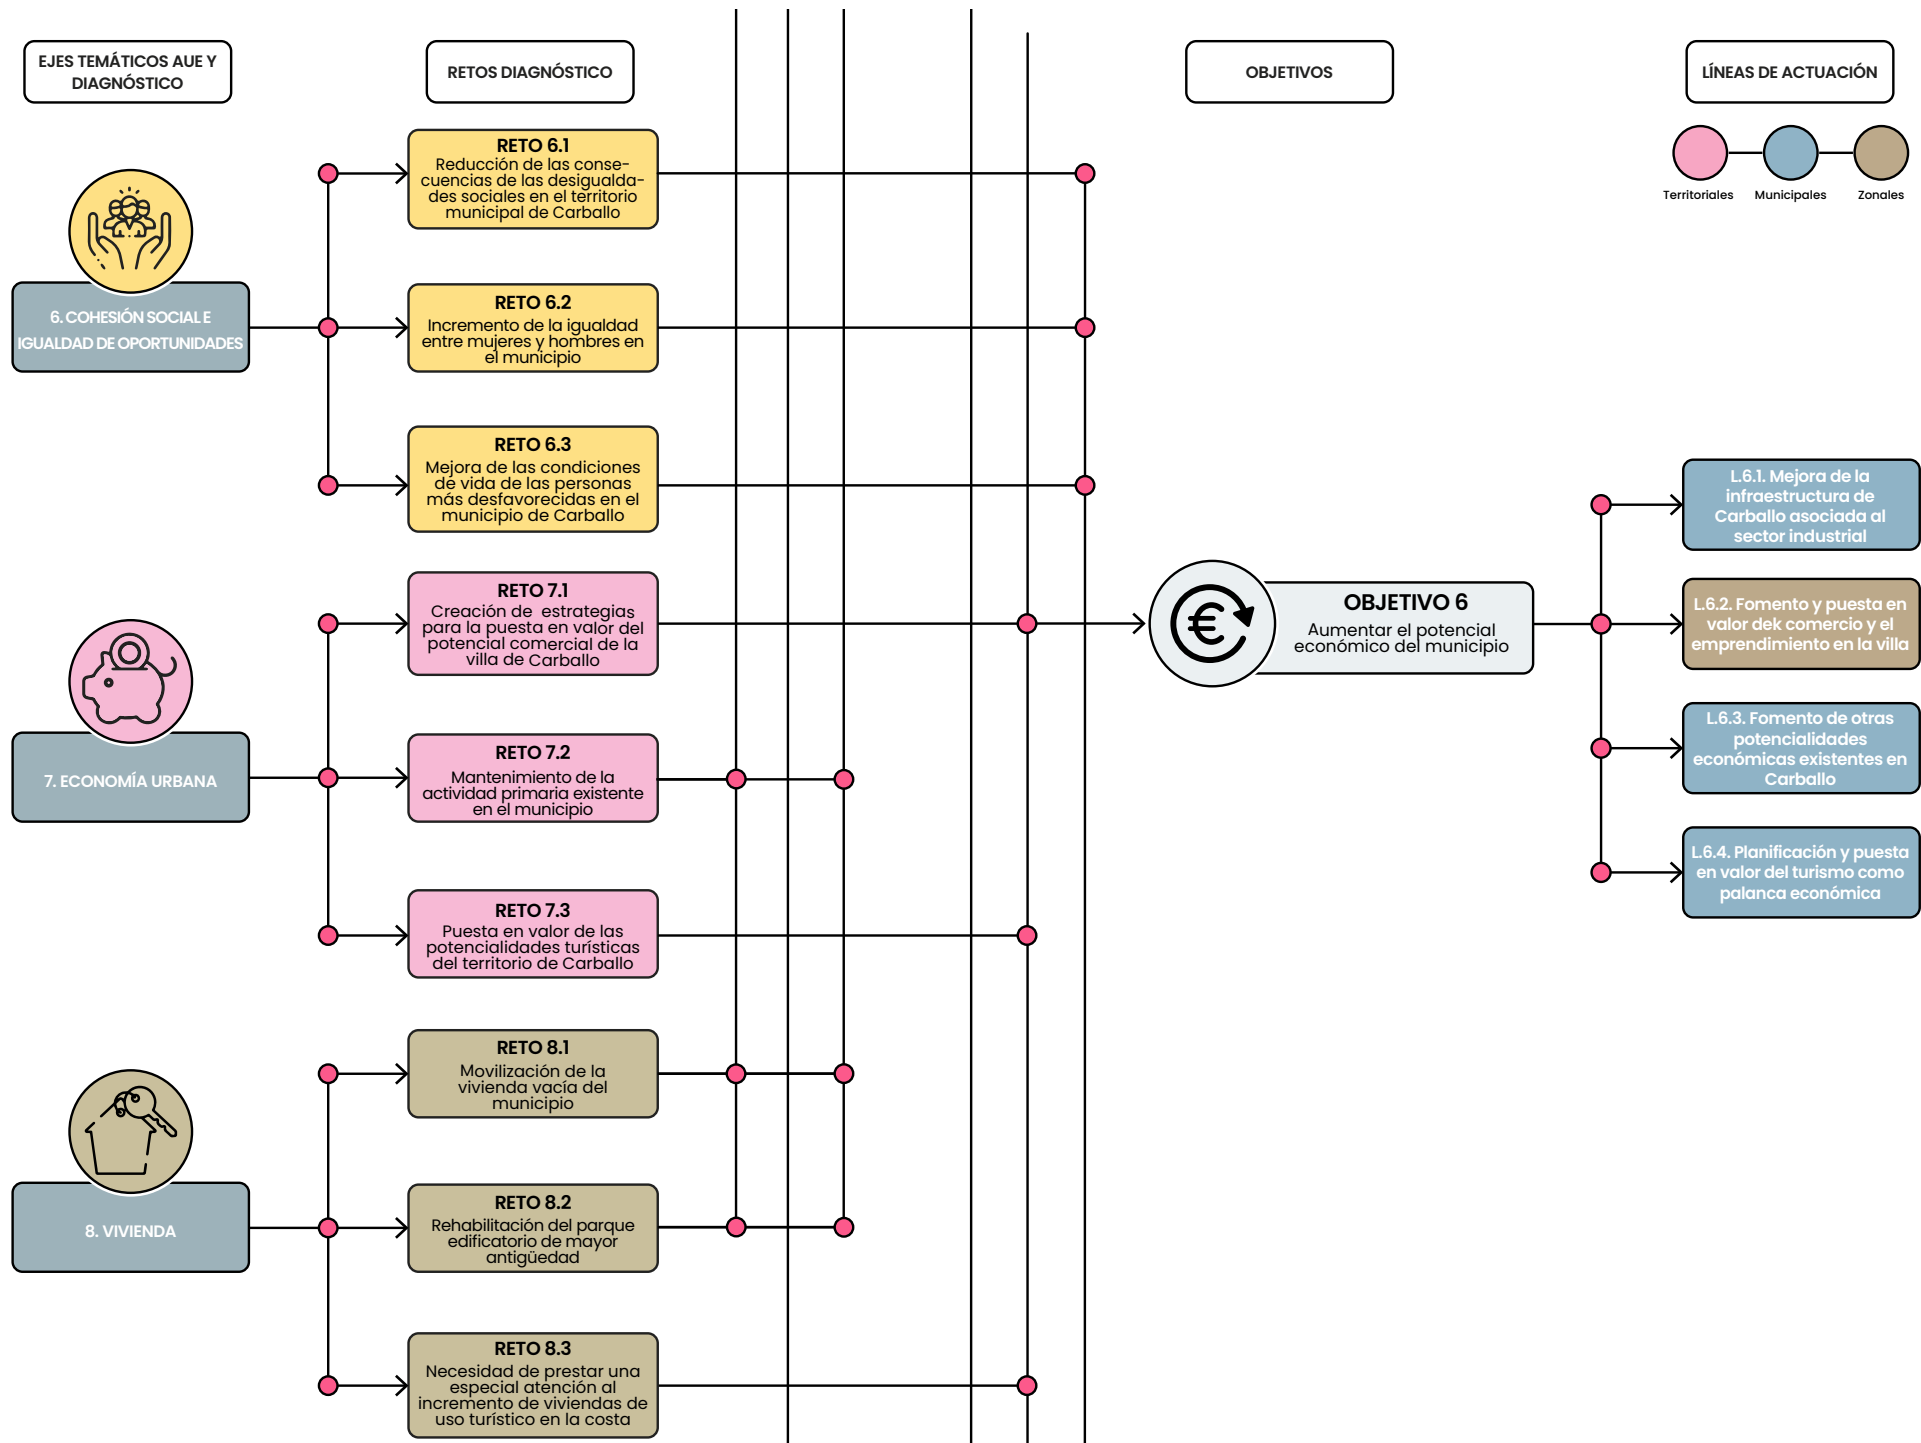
EJES TEMÁTICOS AUE Y DIAGNÓSTICO

RETOS DIAGNÓSTICO

OBJETIVOS

LÍNEAS DE ACTUACIÓN

Territoriales Municipales Zonales

6. COHESIÓN SOCIAL E IGUALDAD DE OPORTUNIDADES

RETO 6.1
Reducción de las consecuencias de las desigualdades sociales en el territorio municipal de Carballo

RETO 6.2
Incremento de la igualdad entre mujeres y hombres en el municipio

RETO 6.3
Mejora de las condiciones de vida de las personas más desfavorecidas en el municipio de Carballo

7. ECONOMÍA URBANA

RETO 7.1
Creación de estrategias para la puesta en valor del potencial comercial de la villa de Carballo

RETO 7.2
Mantenimiento de la actividad primaria existente en el municipio

RETO 7.3
Puesta en valor de las potencialidades turísticas del territorio de Carballo

8. VIVIENDA

RETO 8.1
Movilización de la vivienda vacía del municipio

RETO 8.2
Rehabilitación del parque edificatorio de mayor antigüedad

RETO 8.3
Necesidad de prestar una especial atención al incremento de viviendas de uso turístico en la costa

OBJETIVO 6
Aumentar el potencial económico del municipio

L.6.1. Mejora de la infraestructura de Carballo asociada al sector industrial

L.6.2. Fomento y puesta en valor dek comercio y el emprendimiento en la villa

L.6.3. Fomento de otras potencialidades económicas existentes en Carballo

L.6.4. Planificación y puesta en valor del turismo como palanca económica